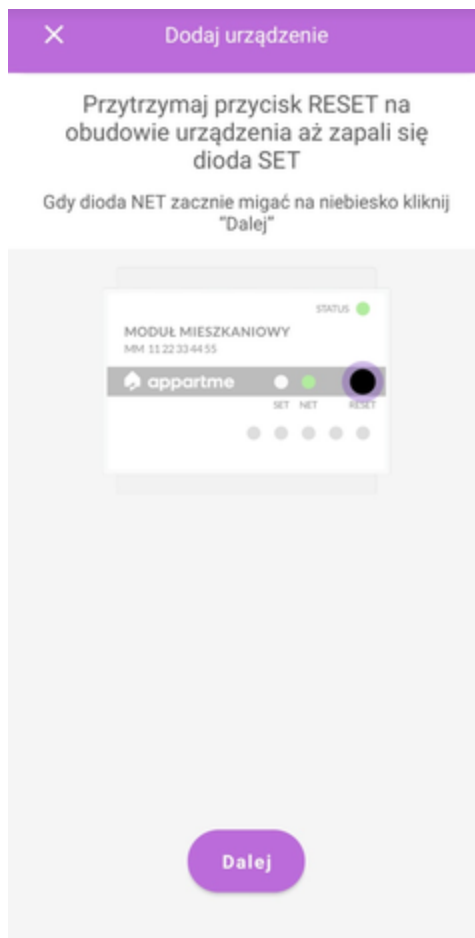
×

Dodaj urządzenie

Przytrzymaj przycisk RESET na obudowie urządzenia aż zapali się dioda SET

Gdy dioda NET zacznie migać na niebiesko kliknij "Dalej"

STATUS

MODUŁ MIESZKANIOWY
MM 11 22 33 44 55

appartme

SET NET RESET

Dalej